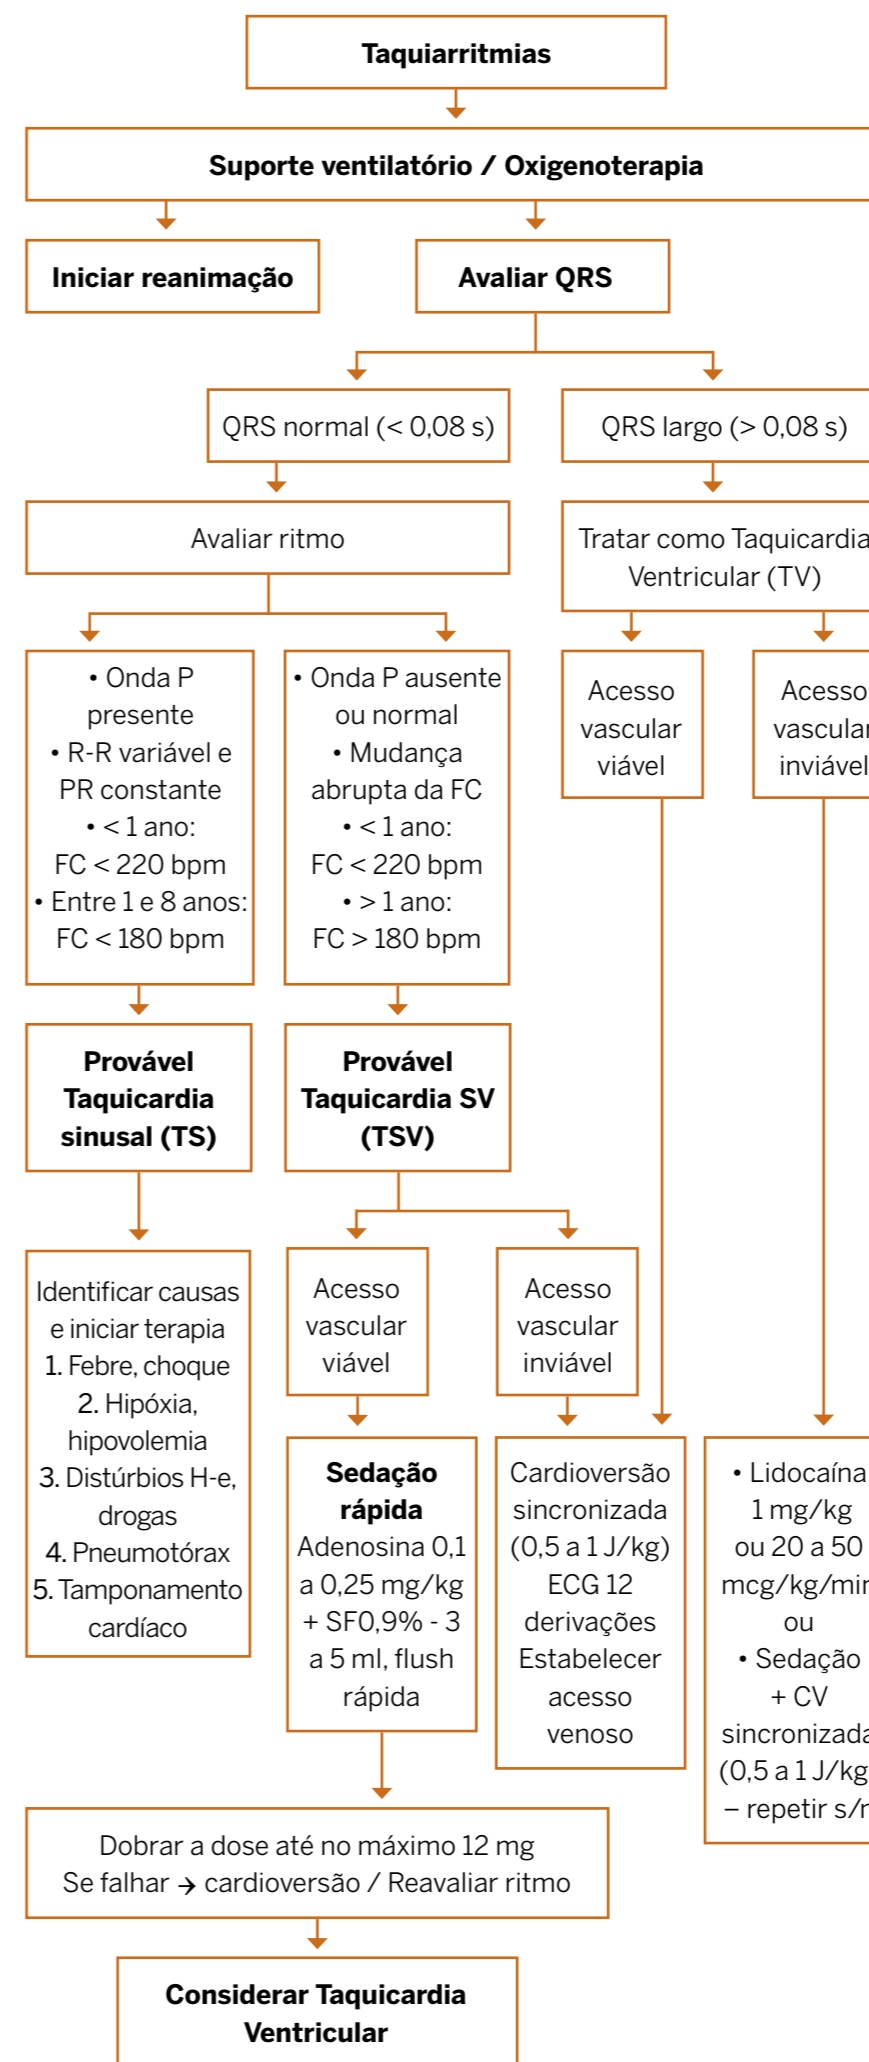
Taquiarritmias

Suporte ventilatório / Oxigenoterapia

Iniciar reanimação

Avaliar QRS

QRS normal (< 0,08 s)

QRS largo (> 0,08 s)

Avaliar ritmo

Tratar como Taquicardia Ventricular (TV)

• Onda P presente
• R-R variável e PR constante
• < 1 ano: FC < 220 bpm
• Entre 1 e 8 anos: FC < 180 bpm

• Onda P ausente ou normal
• Mudança abrupta da FC
• < 1 ano: FC < 220 bpm
• > 1 ano: FC > 180 bpm

Acesso vascular viável

Acesso vascular inviável

Provável Taquicardia sinusal (TS)

Provável Taquicardia SV (TSV)

Identificar causas e iniciar terapia
1. Febre, choque
2. Hipóxia, hipovolemia
3. Distúrbios H-e, drogas
4. Pneumotórax
5. Tamponamento cardíaco

Acesso vascular viável

Acesso vascular inviável

Sedação rápida
Adenosina 0,1 a 0,25 mg/kg + SF0,9% - 3 a 5 ml, flush rápida

Cardioversão sincronizada (0,5 a 1 J/kg)
ECG 12 derivações
Estabelecer acesso venoso

• Lidocaína 1 mg/kg ou 20 a 50 mcg/kg/mi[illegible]
ou
• Sedação + CV sincronizad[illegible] (0,5 a 1 J/k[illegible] – repetir s/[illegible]

Dobrar a dose até no máximo 12 mg
Se falhar → cardioversão / Reavaliar ritmo

Considerar Taquicardia Ventricular